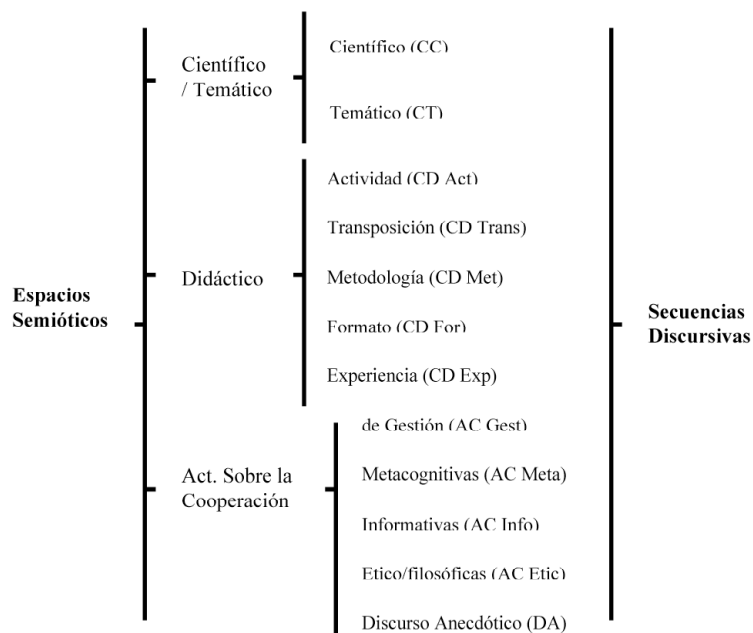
Espacios Semióticos

Científico / Temático

Científico (CC)

Temático (CT)

Didáctico

Actividad (CD Act)

Transposición (CD Trans)

Metodología (CD Met)

Formato (CD For)

Experiencia (CD Exp)

Act. Sobre la Cooperación

de Gestión (AC Gest)

Metacognitivas (AC Meta)

Informativas (AC Info)

Etico/filosóficas (AC Etic)

Discurso Anecdótico (DA)

Secuencias Discursivas